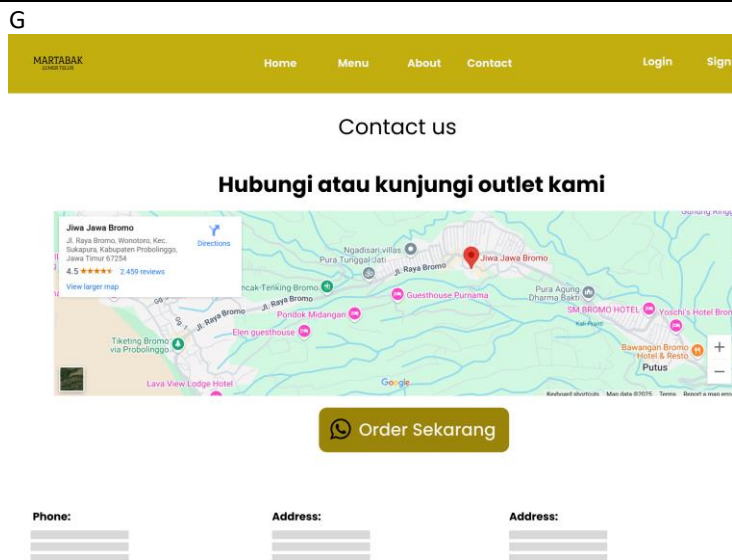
G

MARTABAK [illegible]

Home Menu About Contact Login Sign

Contact us

Hubungi atau kunjungi outlet kami

Jiwa Jawa Bromo
Jl. Raya Bromo, Wonotoro, Kec. Sukapura, Kabupaten Probolinggo, Jawa Timur 67254
4.5 ★★★★★ 2.459 reviews
View larger map
Directions

Ngadisari villas
Pura Tunggal Jati
Jl. Raya Bromo
Jiwa Jawa Bromo
Guesthouse Purnama
Pura Agung Dharma Bakti
Jl. Raya Bromo
Pondok Midangan
SM BROMO HOTEL
Yoschi's Hotel Bromo
Elen guesthouse
Tiketing Bromo via Probolinggo
Bawangan Bromo Hotel & Resto
Putus
Lava View Lodge Hotel
Google
Keyboard shortcuts Map data ©2025 Terms Report a map error

Order Sekarang

Phone:

Address:

Address: